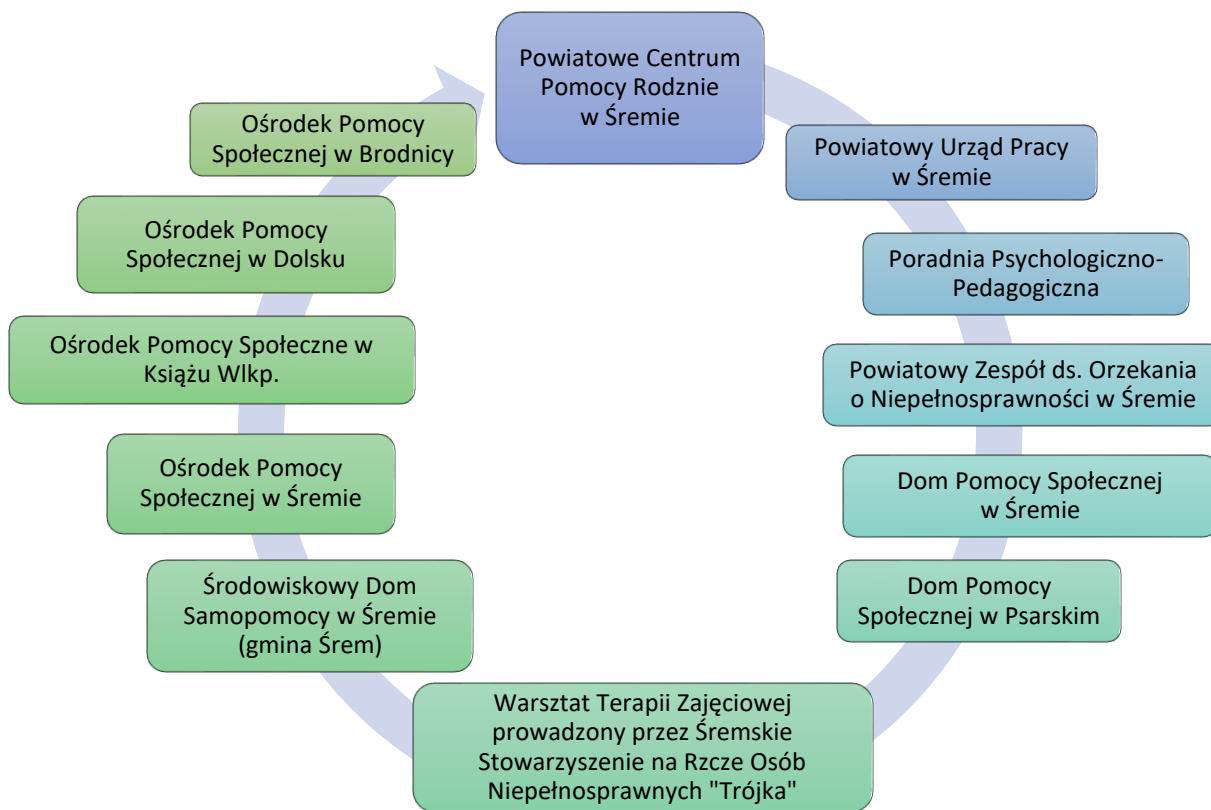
Powiatowe Centrum Pomocy Rodznie w Śremie

Powiatowy Urząd Pracy w Śremie

Poradnia Psychologiczno-Pedagogiczna

Powiatowy Zespół ds. Orzekania o Niepełnosprawności w Śremie

Dom Pomocy Społecznej w Śremie

Dom Pomocy Społecznej w Psarskim

Warsztat Terapii Zajęciowej prowadzony przez Śremskie Stowarzyszenie na Rzcze Osób Niepełnosprawnych "Trójka"

Środowiskowy Dom Samopomocy w Śremie (gmina Śrem)

Ośrodek Pomocy Społecznej w Śremie

Ośrodek Pomocy Społeczne w Książu Wlkp.

Ośrodek Pomocy Społecznej w Dolsku

Ośrodek Pomocy Społecznej w Brodnicy